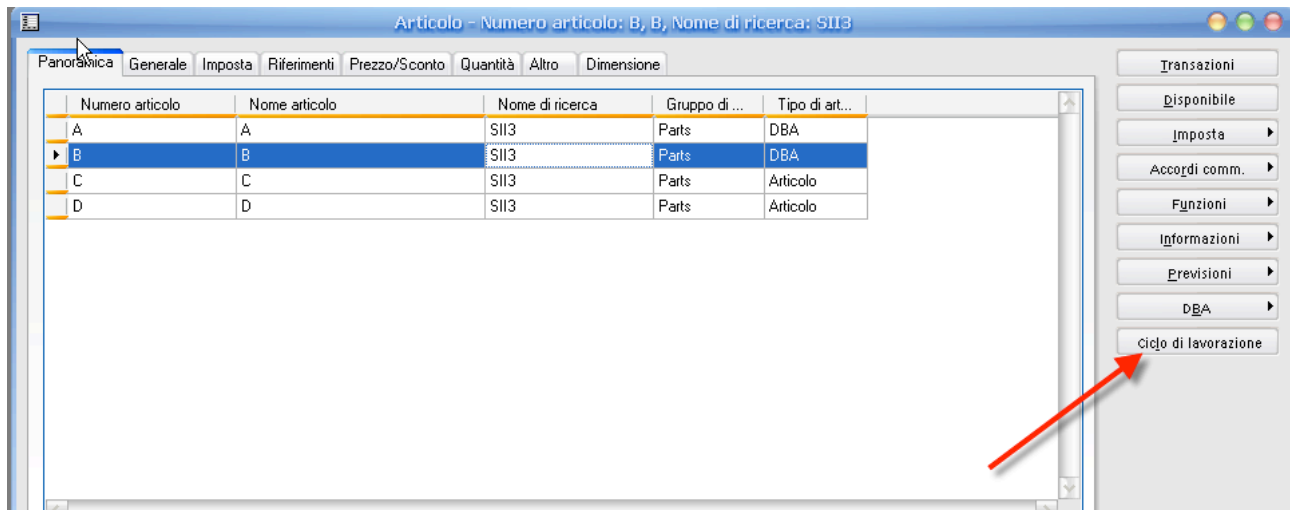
Articolo - Numero articolo: B, B, Nome di ricerca: SII3

Panoramica | Generale | Imposta | Riferimenti | Prezzo/Sconto | Quantità | Altro | Dimensione

| Numero articolo | Nome articolo | Nome di ricerca | Gruppo di ... | Tipo di art... |
|---|---|---|---|---|
| A | A | SII3 | Parts | DBA |
| B | B | SII3 | Parts | DBA |
| C | C | SII3 | Parts | Articolo |
| D | D | SII3 | Parts | Articolo |

Transazioni
Disponibile
Imposta
Accordi comm.
Funzioni
Informazioni
Previsioni
DBA
Ciclo di lavorazione